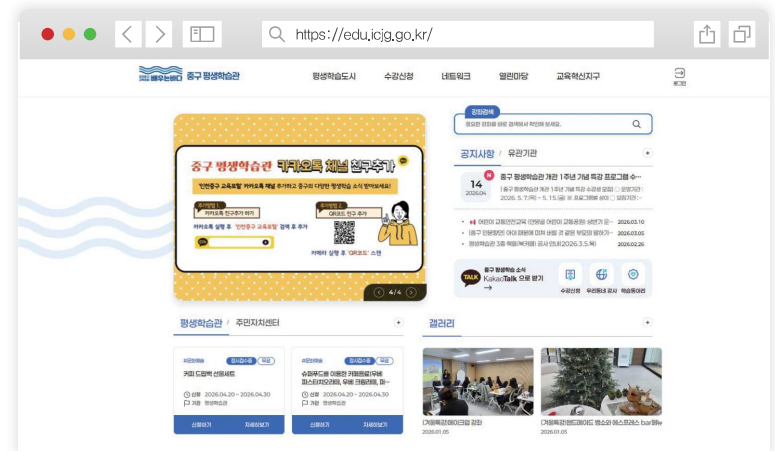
https://edu.icjg.go.kr/

배우는바다 중구 평생학습관

평생학습도시 수강신청 네트워크 열린마당 교육혁신지구

로그인

중구 평생학습관 카카오톡 채널 친구추가

'인천중구 교육포털' 카카오톡 채널 추가하고 중구의 다양한 평생학습 소식 받아보세요!

카카오톡 친구추가 하기

카카오톡 실행 후 '인천중구 교육포털' 검색 후 추가

QR코드 친구 추가

카메라 실행 후 'QR코드' 스캔

4/4

강좌검색

원하는 강좌를 검색해 보세요.

공지사항 / 유관기관

14 2026.04

중구 평생학습관 개관 1주년 기념 특강 프로그램 수...

[중구 평생학습관 개관 1주년 기념 특강 프로그램 운영] ○ 운영기간 : 2026. 5. 7.(목) ~ 5. 15.(금) ○ 프로그램 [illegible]

어린이 교통안전교육 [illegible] 2026.03.10

[중구 인생학교] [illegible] 2026.03.05

평생학습관 3층 책쉼(북카페) 공사 안내(2026.3.5.목) 2026.02.26

중구 평생학습 소식 KakaoTalk 으로 받기 →

수강신청 우리동네 강사 학습동아리

평생학습관 / 주민자치센터

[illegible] 접수중 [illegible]

커피 드립백 선물세트

신청 2026.04.20 ~ 2026.04.30

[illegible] 평생학습관

신청하기 자세히보기

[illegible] 접수중 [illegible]

슈퍼푸드를 이용한 키토베이킹(딸기 파스티치오레, 딸기 크림케이크, 마...

신청 2026.04.20 ~ 2026.04.30

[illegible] 평생학습관

신청하기 자세히보기

갤러리

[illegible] 2026.01.05

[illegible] 2026.01.05